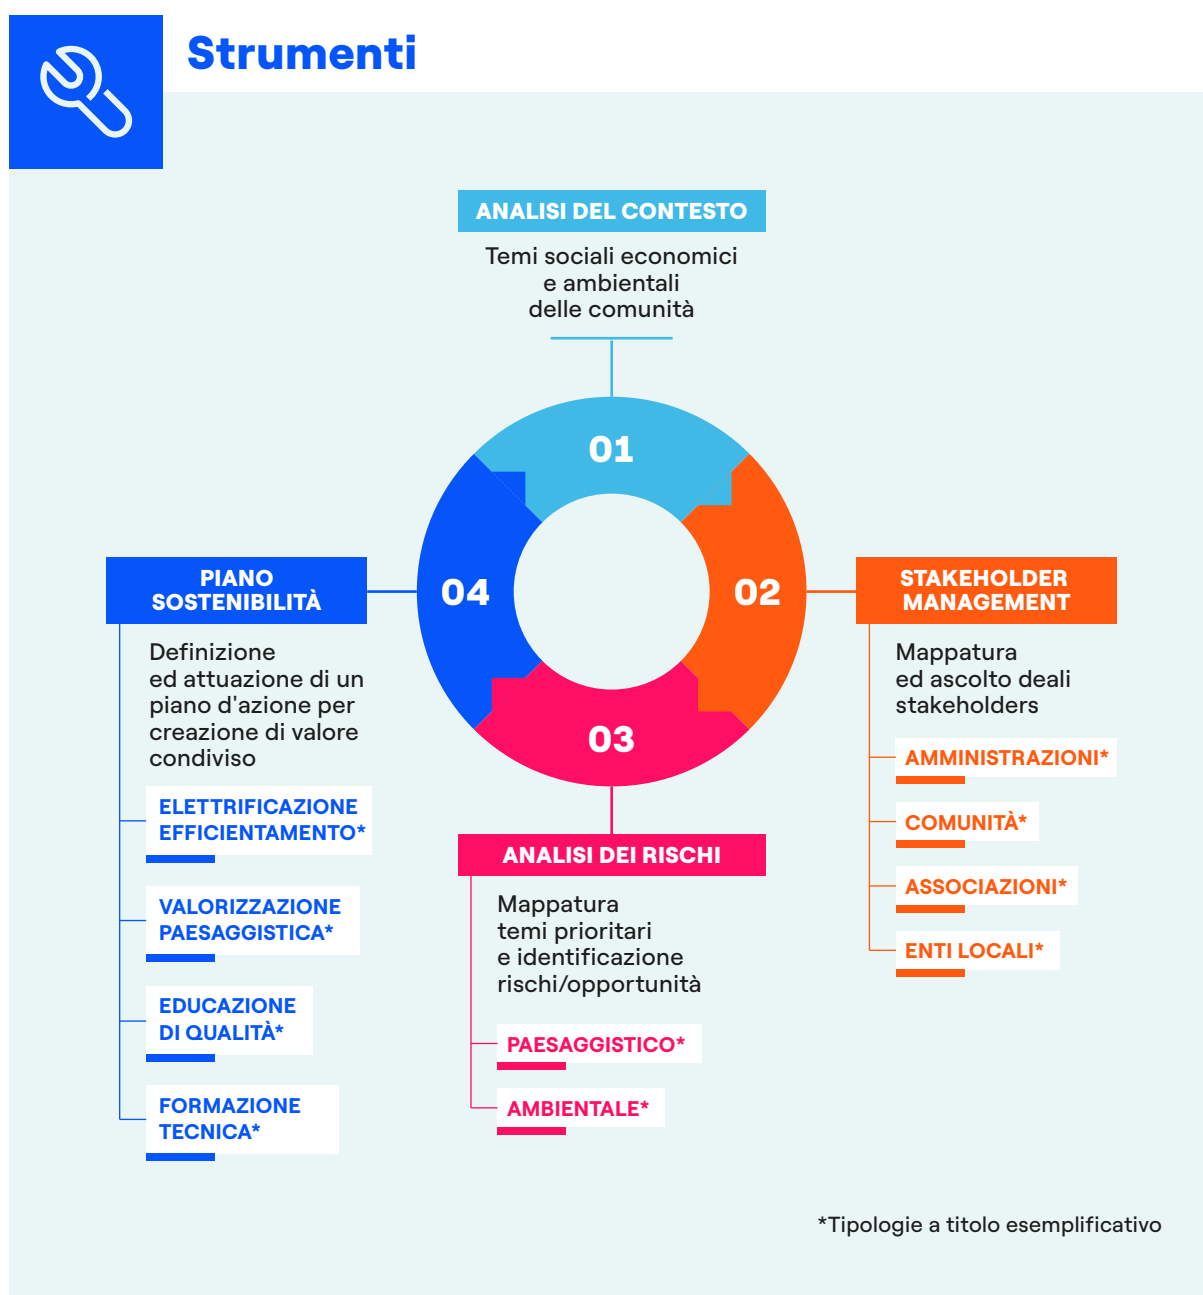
Strumenti

ANALISI DEL CONTESTO

Temi sociali economici e ambientali delle comunità

01

02

03

04

PIANO SOSTENIBILITÀ

Definizione ed attuazione di un piano d'azione per creazione di valore condiviso

ELETTRIFICAZIONE EFFICIENTAMENTO*

VALORIZZAZIONE PAESAGGISTICA*

EDUCAZIONE DI QUALITÀ*

FORMAZIONE TECNICA*

STAKEHOLDER MANAGEMENT

Mappatura ed ascolto deali stakeholders

AMMINISTRAZIONI*

COMUNITÀ*

ASSOCIAZIONI*

ENTI LOCALI*

ANALISI DEI RISCHI

Mappatura temi prioritari e identificazione rischi/opportunità

PAESAGGISTICO*

AMBIENTALE*

*Tipologie a titolo esemplificativo